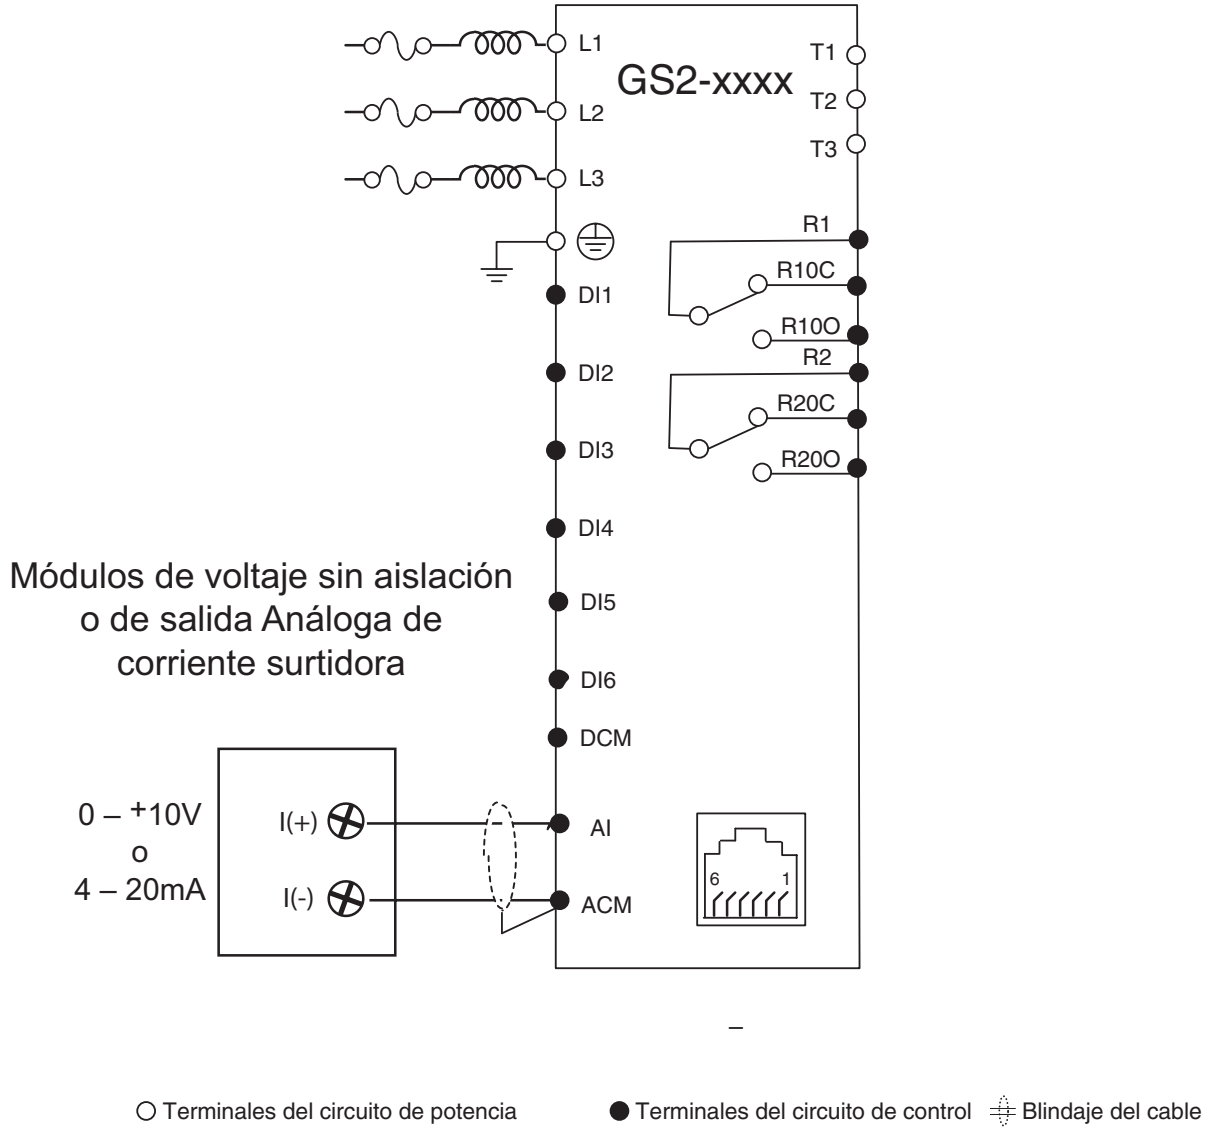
L1
L2
L3
GS2-xxxx
T1
T2
T3
R1
R10C
R10O
R2
R20C
R20O
DI1
DI2
DI3
DI4
DI5
DI6
DCM
AI
ACM

Módulos de voltaje sin aislación o de salida Análoga de corriente surtidora

0 – +10V
o
4 – 20mA

I(+)
I(-)

6
1

–

○ Terminales del circuito de potencia ● Terminales del circuito de control Blindaje del cable